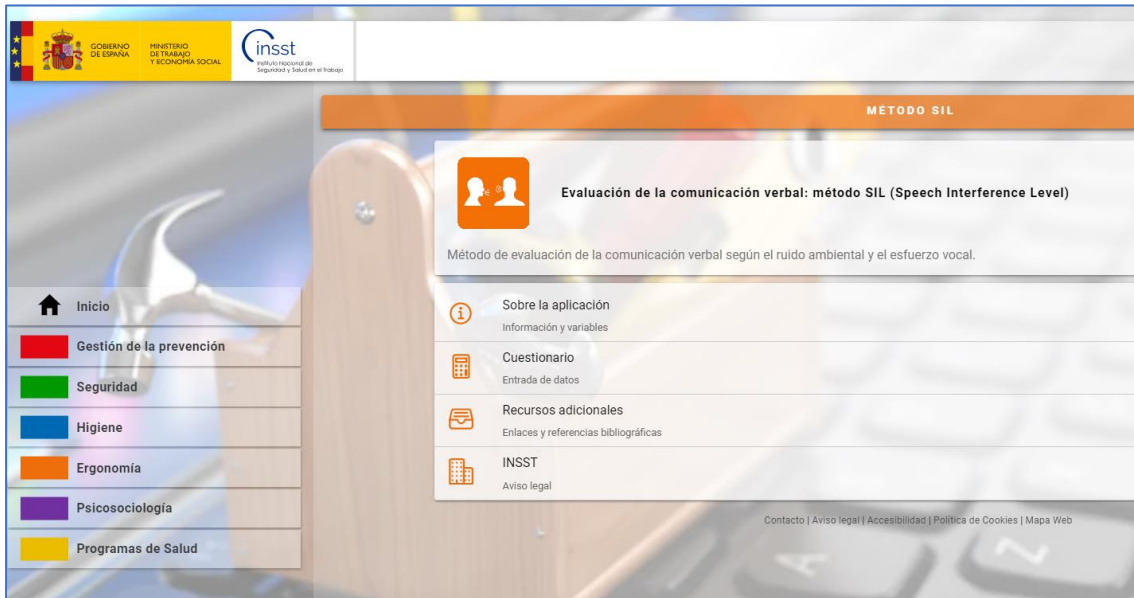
GOBIERNO DE ESPAÑA
MINISTERIO DE TRABAJO Y ECONOMÍA SOCIAL
insst
Instituto Nacional de Seguridad y Salud en el Trabajo

MÉTODO SIL

Evaluación de la comunicación verbal: método SIL (Speech Interference Level)

Método de evaluación de la comunicación verbal según el ruido ambiental y el esfuerzo vocal.

Inicio
Gestión de la prevención
Seguridad
Higiene
Ergonomía
Psicosociología
Programas de Salud

Sobre la aplicación
Información y variables

Cuestionario
Entrada de datos

Recursos adicionales
Enlaces y referencias bibliográficas

INSST
Aviso legal

Contacto | Aviso legal | Accesibilidad | Política de Cookies | Mapa Web